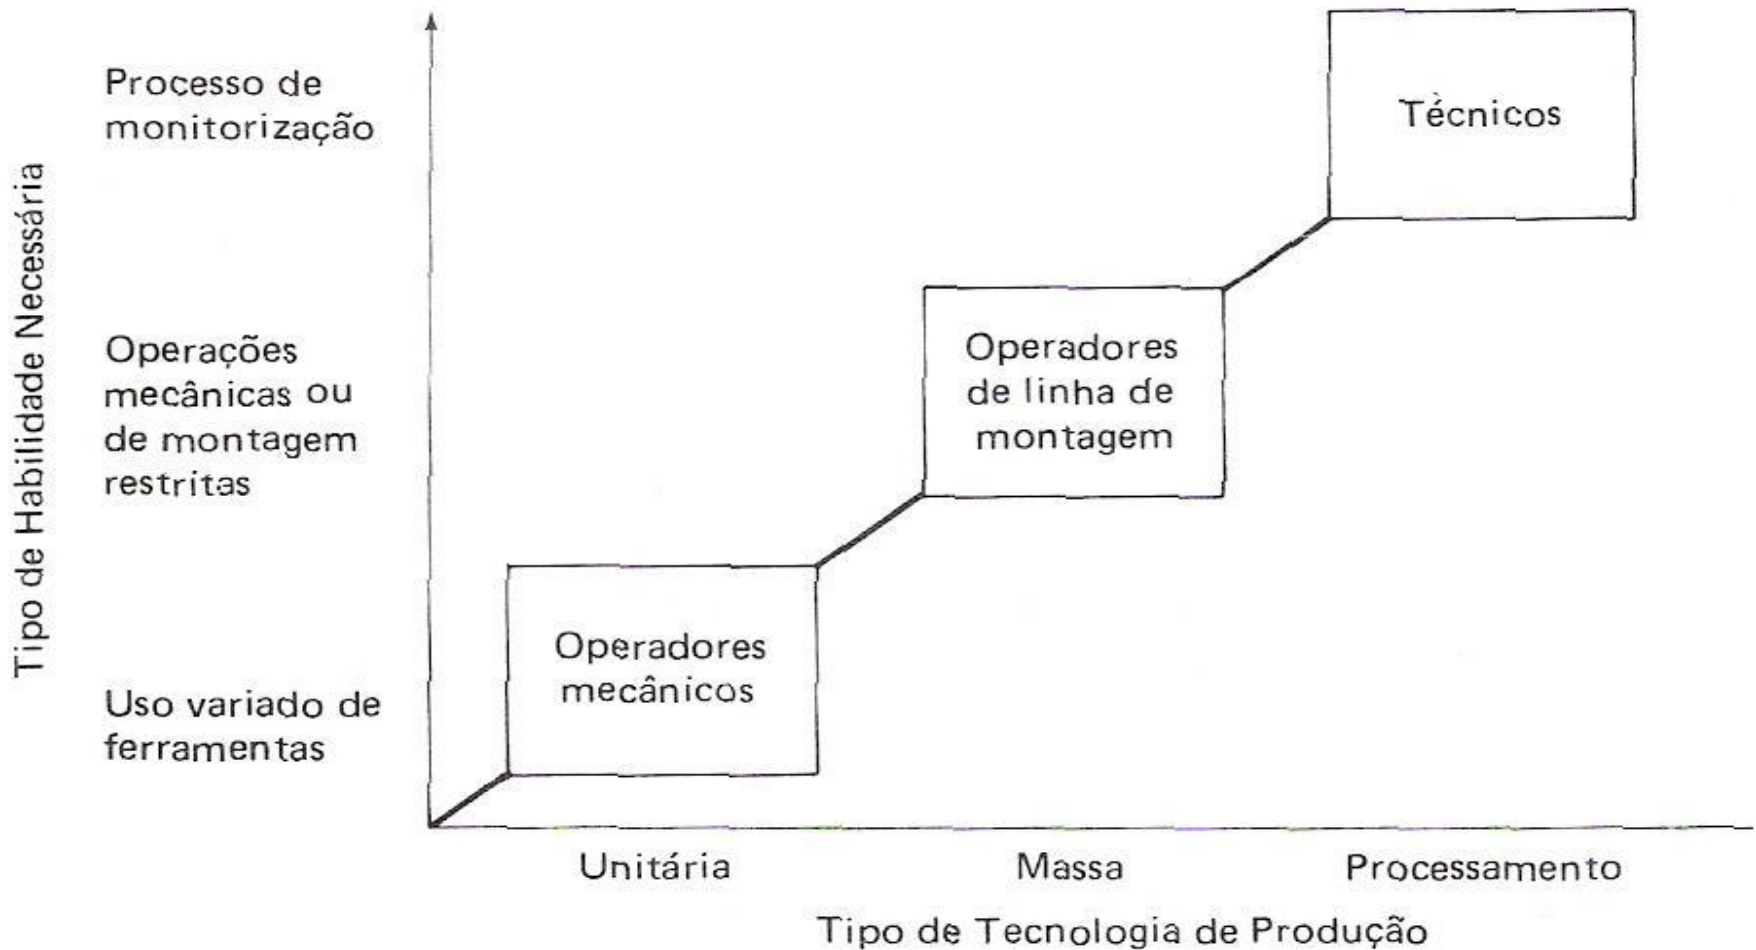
Tipo de Habilidade Necessária

Processo de monitorização

Operações mecânicas ou de montagem restritas

Uso variado de ferramentas

Técnicos

Operadores de linha de montagem

Operadores mecânicos

Unitária

Massa

Processamento

Tipo de Tecnologia de Produção